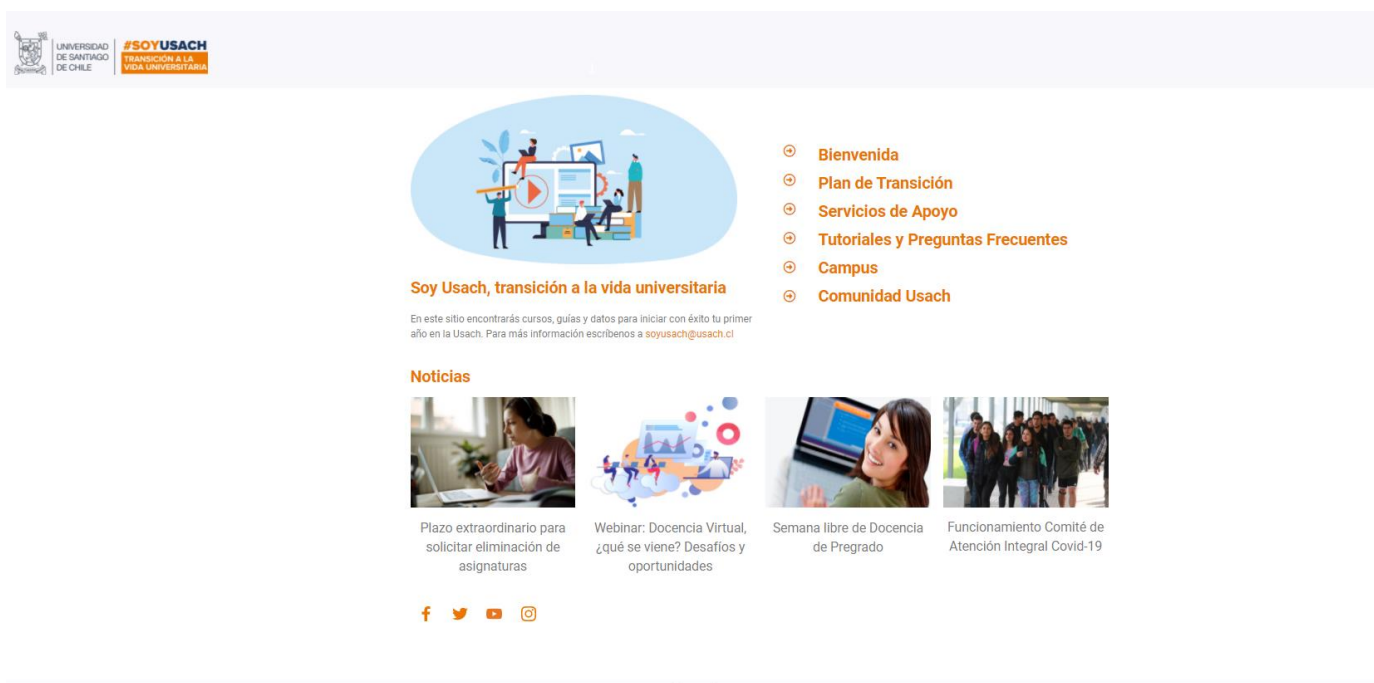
UNIVERSIDAD DE SANTIAGO DE CHILE

#SOYUSACH
TRANSICIÓN A LA VIDA UNIVERSITARIA

Bienvenida
Plan de Transición
Servicios de Apoyo
Tutoriales y Preguntas Frecuentes
Campus
Comunidad Usach

Soy Usach, transición a la vida universitaria

En este sitio encontrarás cursos, guías y datos para iniciar con éxito tu primer año en la Usach. Para más información escríbenos a soyusach@usach.cl

Noticias

Plazo extraordinario para solicitar eliminación de asignaturas

Webinar: Docencia Virtual, ¿qué se viene? Desafíos y oportunidades

Semana libre de Docencia de Pregrado

Funcionamiento Comité de Atención Integral Covid-19